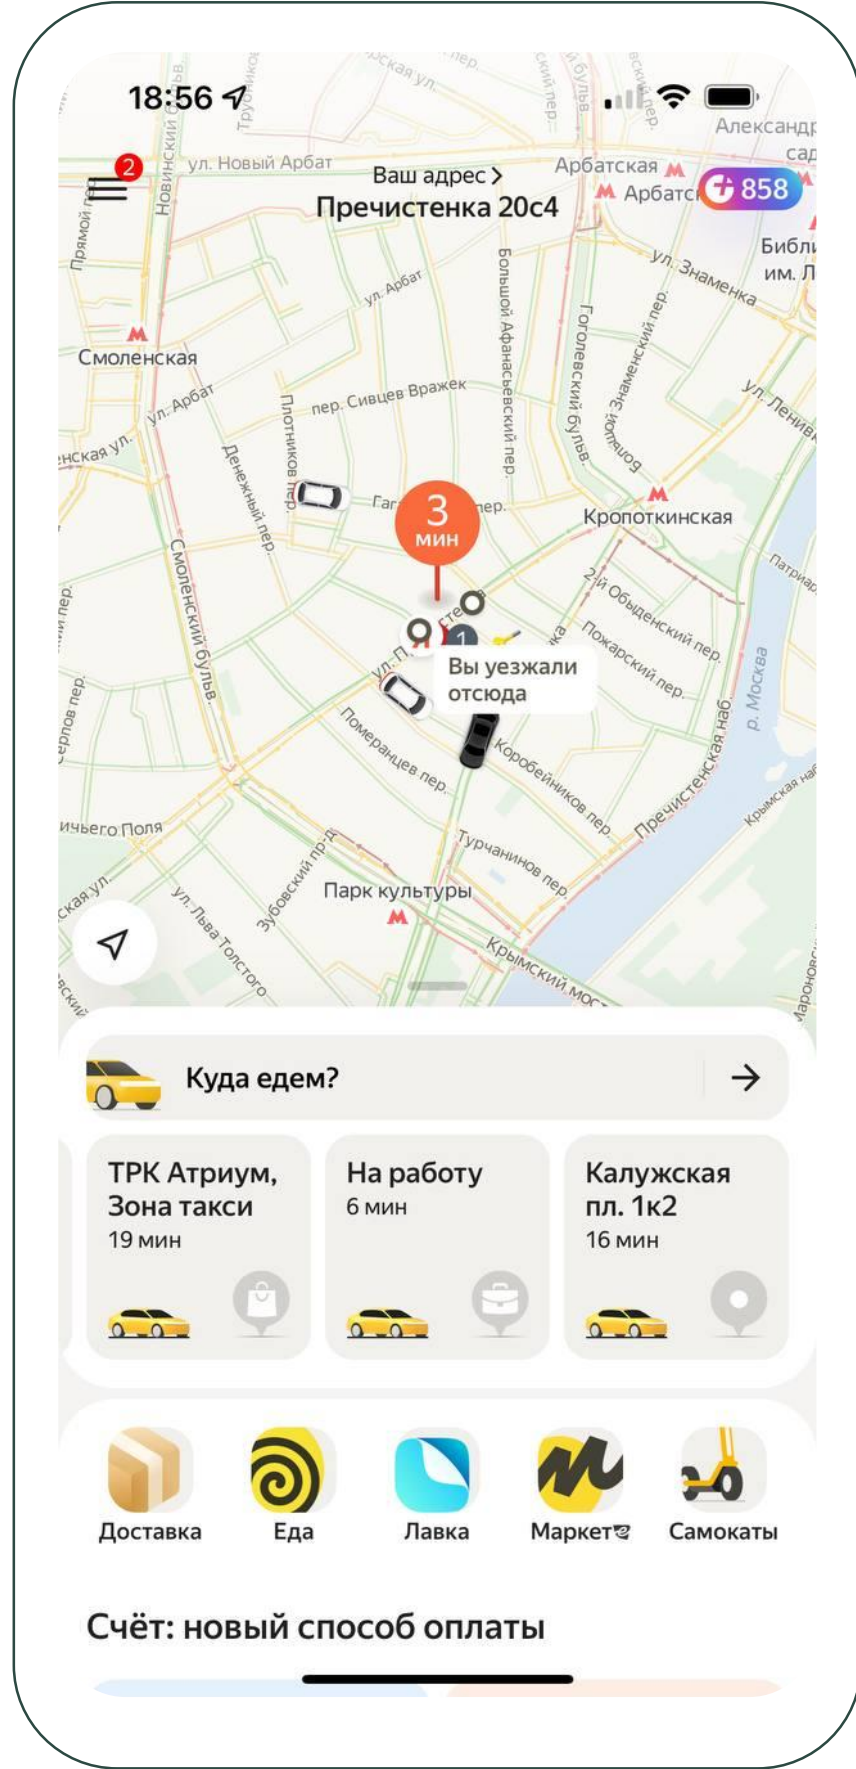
18:56

2

ул. Новый Арбат

Ваш адрес >
Пречистенка 20с4

Арбатская
Арбатс

858

Александр
сад

Библ
им. Л

ул. Знаменка

Прямой пер.

Новинский бульв.

Смоленская

ул. Арбат

ул. Арбат

пер. Сивцев Вражек

Плотников пер.

Денежный пер.

Большой Афанасьевский пер.

Гоголевский бульв.

Знаменский пер.

ул. Ленивк

Кропоткинская

Гаг пер.

3
мин

Смоленский бульв.

2-й Обыденский пер.

Пожарский пер.

Патриар

Вы уезжали отсюда

Померанцев пер.

Коробейников пер.

Пречистенская наб.

р. Москва

Крымская наб.

Турчанинов пер.

Зубовский пр-д

Парк культуры

ул. Льва Толстого

Крымский мост

Фрунзенская

Куда едем?

ТРК Атриум, Зона такси
19 мин

На работу
6 мин

Калужская пл. 1к2
16 мин

Доставка

Еда

Лавка

Маркет

Самокаты

Счёт: новый способ оплаты